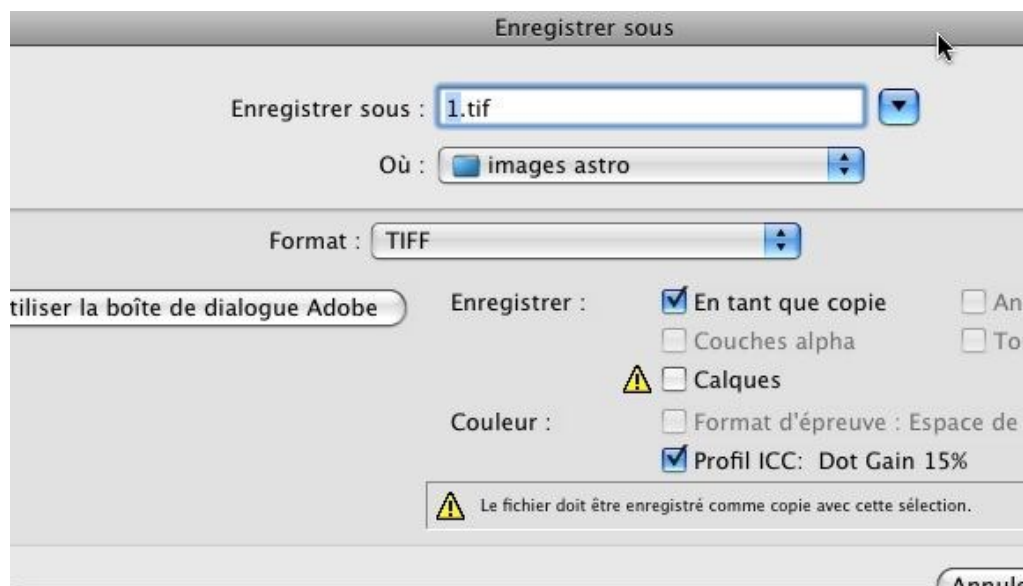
Enregistrer sous

Enregistrer sous : 1.tif

Où : images astro

Format : TIFF

tiliser la boîte de dialogue Adobe

Enregistrer : En tant que copie An

Couches alpha To

Calques

Couleur : Format d'épreuve : Espace de

Profil ICC: Dot Gain 15%

Le fichier doit être enregistré comme copie avec cette sélection.

Annul